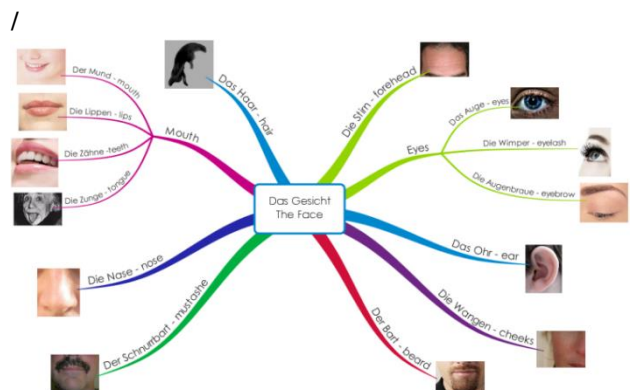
/

Das Gesicht
The Face

Mouth

Der Mund - mouth

Die Lippen - lips

Die Zähne -teeth

Die Zunge - tongue

Das Haar - hair

Die Stirn - forehead

Eyes

Das Auge - eyes

Die Wimper - eyelash

Die Augenbraue - eyebrow

Das Ohr - ear

Die Wangen - cheeks

Der Bart - beard

Der Schnurrbart - mustashe

Die Nase - nose